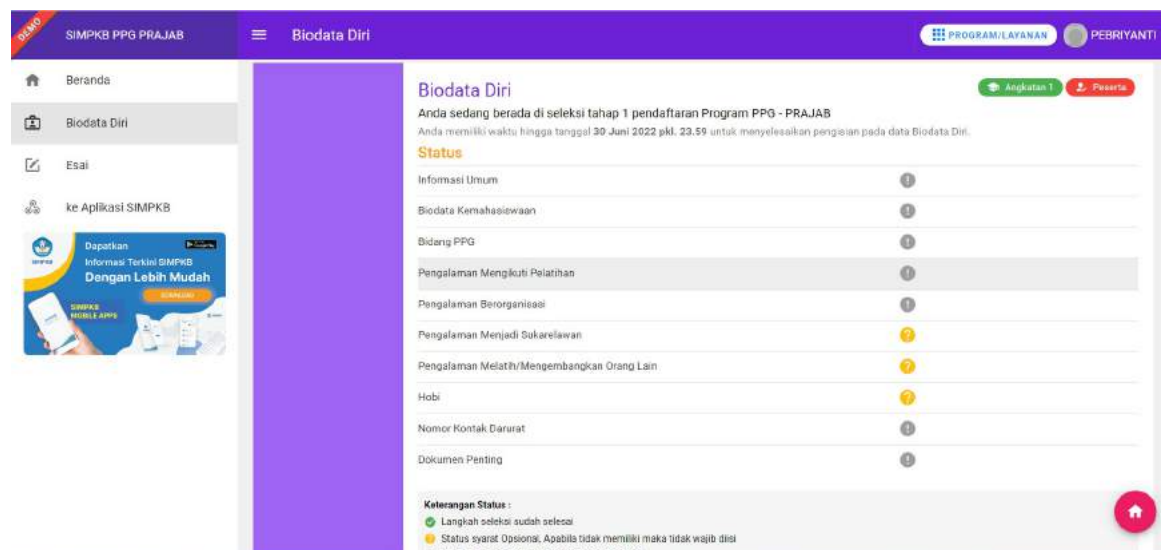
DEMO
SIMPKB PPG PRAJAB
Biodata Diri
PROGRAM/LAYANAN
PEBRIYANTI

Beranda
Biodata Diri
Esai
ke Aplikasi SIMPKB

Dapatkan
Informasi Terkini SIMPKB
Dengan Lebih Mudah
UNDUH
SIMPKB MOBILE APPS

Biodata Diri
Angkatan 1
Peserta
Anda sedang berada di seleksi tahap 1 pendaftaran Program PPG - PRAJAB
Anda memiliki waktu hingga tanggal **30 Juni 2022 pkl. 23.59** untuk menyelesaikan pengisian pada data Biodata Diri.

Status

Informasi Umum
Biodata Kemahasiswaan
Bidang PPG
Pengalaman Mengikuti Pelatihan
Pengalaman Berorganisasi
Pengalaman Menjadi Sukarelawan
Pengalaman Melatih/Mengembangkan Orang Lain
Hobi
Nomor Kontak Darurat
Dokumen Penting

Keterangan Status :
Langkah seleksi sudah selesai
Status syarat Opsional, Apabila tidak memiliki maka tidak wajib diisi